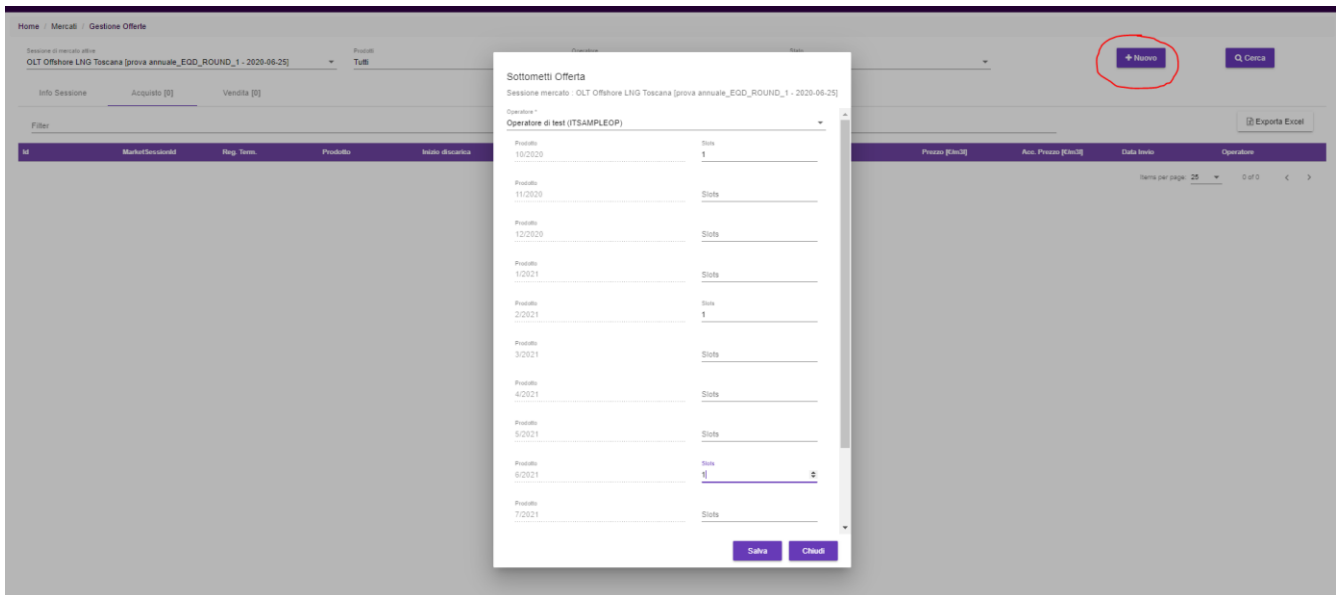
Home / Mercati / Gestione Offerte

Sessione di mercato attive
OLT Offshore LNG Toscana [prova annuale_EQD_ROUND_1 - 2020-06-25]

Prodotti
Tutti

Operatore

Stato

+ Nuovo

Cerca

Info Sessione
Acquisto [0]
Vendita [0]

Filter

Esporta Excel

| Id | MarketSessionId | Reg. Term. | Prodotto | Inizio discarica | Prezzo [€/m3l] | Acc. Prezzo [€/m3l] | Data Invio | Operatore |
|---|---|---|---|---|---|---|---|---|

Items per page: 25 0 of 0

Sottometti Offerta

Sessione mercato : OLT Offshore LNG Toscana [prova annuale_EQD_ROUND_1 - 2020-06-25]

Operatore *
Operatore di test (ITSAMPLEOP)

Prodotto
10/2020
Slots
1

Prodotto
11/2020
Slots

Prodotto
12/2020
Slots

Prodotto
1/2021
Slots

Prodotto
2/2021
Slots
1

Prodotto
3/2021
Slots

Prodotto
4/2021
Slots

Prodotto
5/2021
Slots

Prodotto
6/2021
Slots
1

Prodotto
7/2021
Slots

Salva
Chiudi